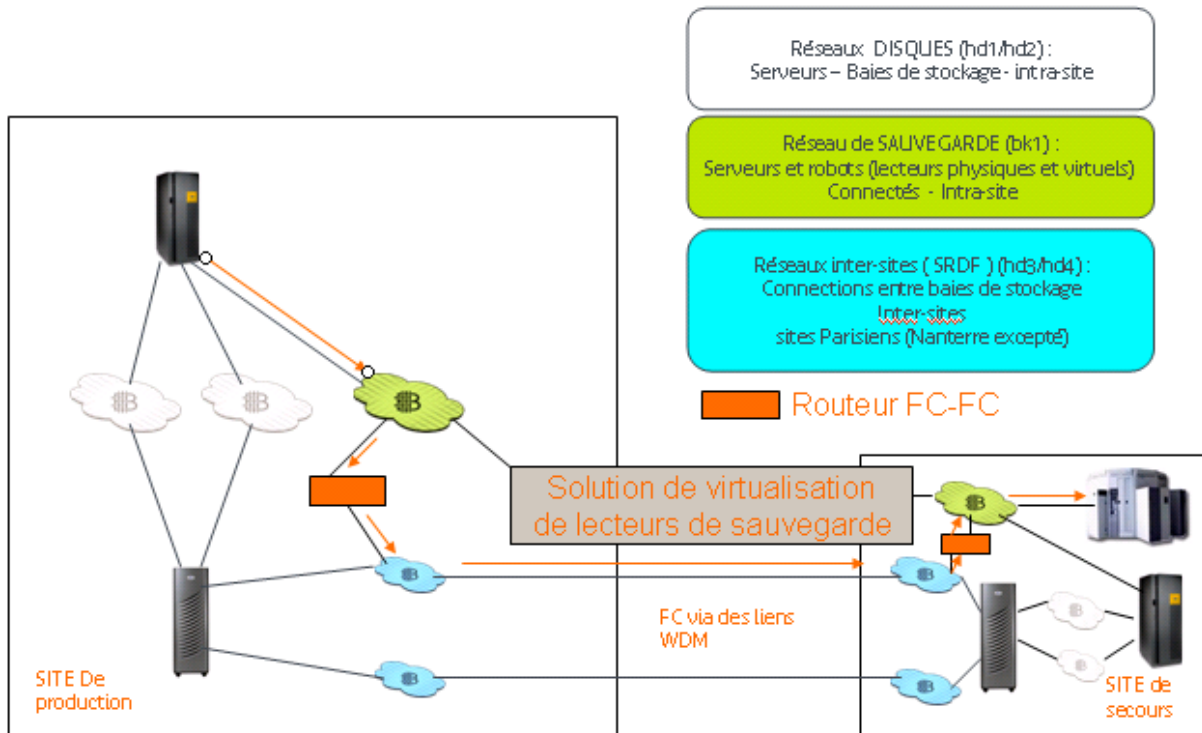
Réseaux DISQUES (hd1/hd2) :
Serveurs – Baies de stockage - intra-site

Réseau de SAUVEGARDE (bk1) :
Serveurs et robots (lecteurs physiques et virtuels)
Connectés - Intra-site

Réseaux inter-sites ( SRDF ) (hd3/hd4) :
Connections entre baies de stockage
Inter-sites
sites Parisiens (Nanterre excepté)

Routeur FC-FC

Solution de virtualisation de lecteurs de sauvegarde

FC via des liens WDM

SITE De production

SITE de secours